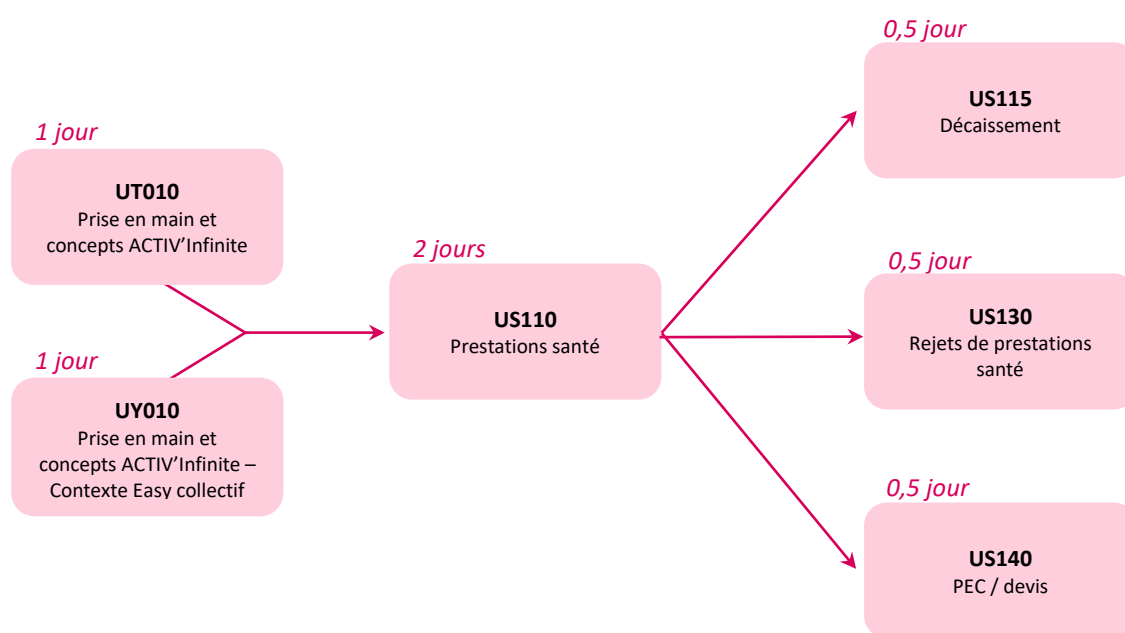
1 jour

**UT010**
Prise en main et concepts ACTIV'Infinite

1 jour

**UY010**
Prise en main et concepts ACTIV'Infinite – Contexte Easy collectif

2 jours

**US110**
Prestations santé

0,5 jour

**US115**
Décaissement

0,5 jour

**US130**
Rejets de prestations santé

0,5 jour

**US140**
PEC / devis